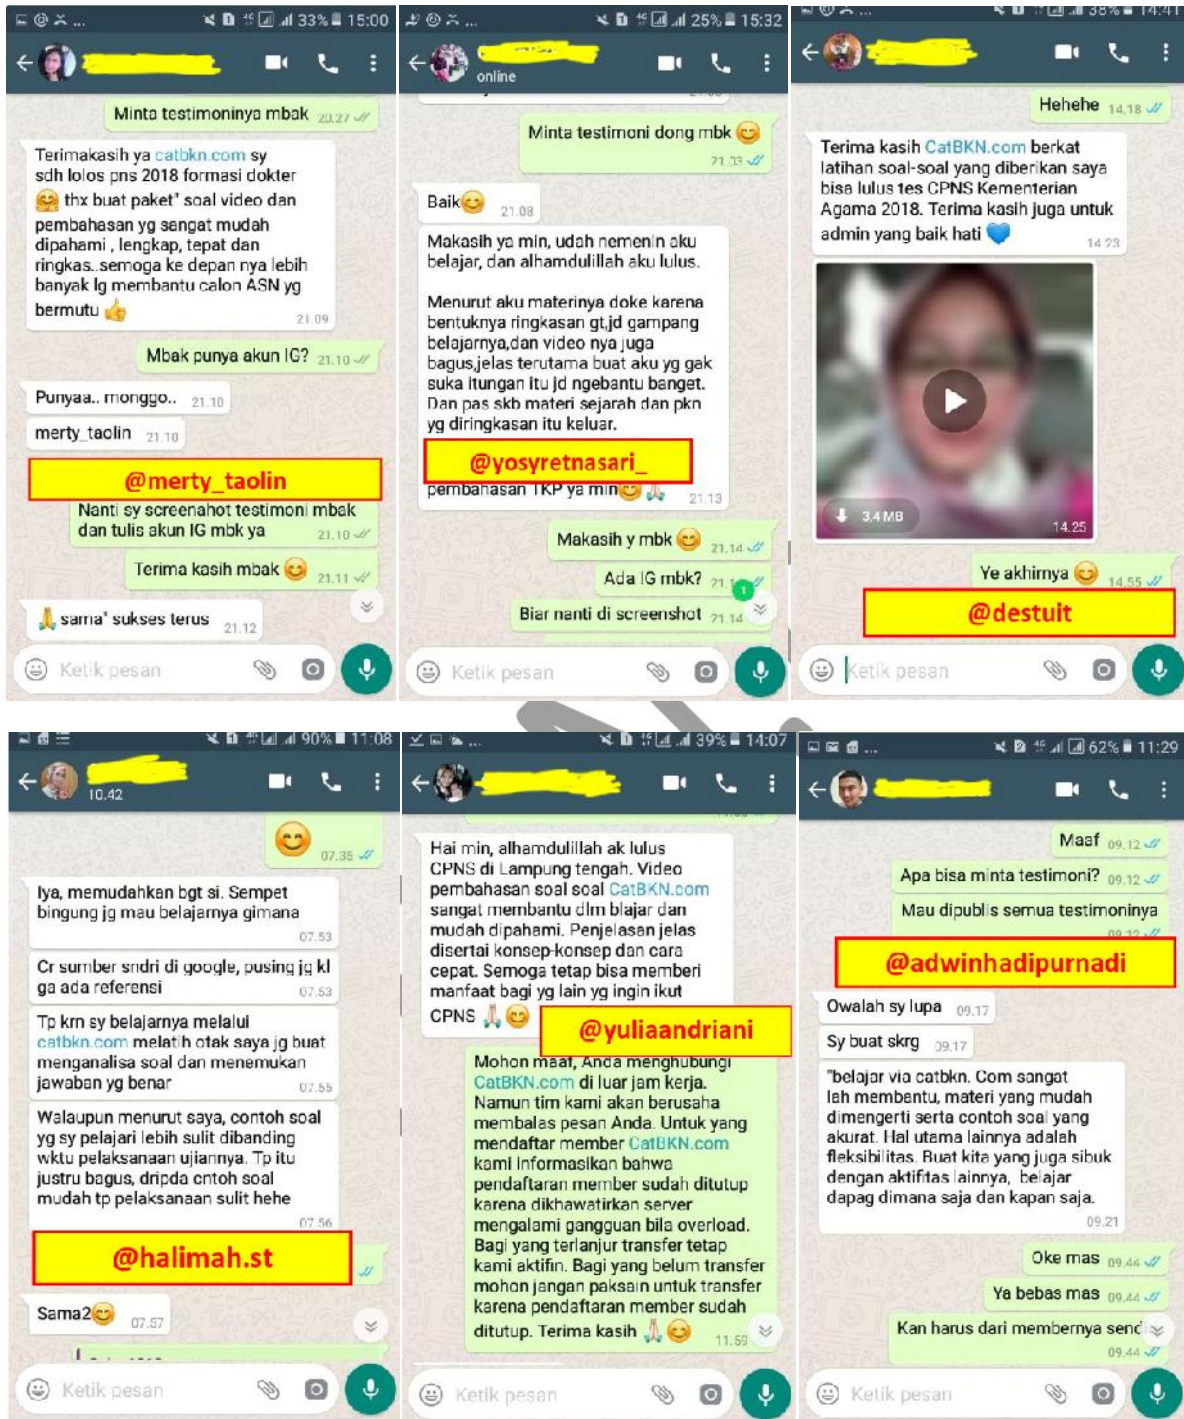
33% 15:00

Minta testimoninya mbak 20.27

Terimakasih ya catbkn.com sy sdh lolos pns 2018 formasi dokter thx buat paket' soal video dan pembahasan yg sangat mudah dipahami , lengkap, tepat dan ringkas..semoga ke depan nya lebih banyak lg membantu calon ASN yg bermutu 21.09

Mbak punya akun IG? 21.10

Punyaa.. monggo.. 21.10

merty_taolin 21.10

@merty_taolin

Nanti sy screenshot testimoni mbak dan tulis akun IG mbk ya 21.10

Terima kasih mbak 21.11

sama' sukses terus 21.12

Ketik pesan

25% 15:32

online

Minta testimoni dong mbk 21.03

Baik 21.08

Makasih ya min, udah nemenin aku belajar, dan alhamdulillah aku lulus.

Menurut aku materinya doke karena bentuknya ringkasan gt,jd gampang belajarnya,dan video nya juga bagus,jelas terutama buat aku yg gak suka itungan itu jd ngebantu banget. Dan pas skb materi sejarah dan pkn yg diringkasan itu keluar.

@yosyretnasari_

pembahasan TKP ya min 21.13

Makasih y mbk 21.14

Ada IG mbk? 21.14

Biar nanti di screenshot 21.14

Ketik pesan

38% 14:41

Hehehe 14.18

Terima kasih CatBKN.com berkat latihan soal-soal yang diberikan saya bisa lulus tes CPNS Kementerian Agama 2018. Terima kasih juga untuk admin yang baik hati 14.23

3.4 MB 14.25

Ye akhirnya 14.55

@destuit

Ketik pesan

90% 11:08

10.42

07.35

Iya, memudahkan bgt si. Sempet bingung jg mau belajarnya gimana 07.53

Cr sumber sndri di google, pusing jg kl ga ada referensi 07.53

Tp krn sy belajarnya melalui catbkn.com melatih otak saya jg buat menganalisa soal dan menemukan jawaban yg benar 07.55

Walaupun menurut saya, contoh soal yg sy pelajari lebih sulit dibanding wktu pelaksanaan ujiannya. Tp itu justru bagus, dripda cntoh soal mudah tp pelaksanaan sulit hehe 07.56

@halimah.st

Sama2 07.57

Ketik pesan

39% 14:07

Hai min, alhamdulillah ak lulus CPNS di Lampung tengah. Video pembahasan soal soal CatBKN.com sangat membantu dlm blajar dan mudah dipahami. Penjelasan jelas disertai konsep-konsep dan cara cepat. Semoga tetap bisa memberi manfaat bagi yg lain yg ingin ikut CPNS

@yuliaandriani

Mohon maaf, Anda menghubungi CatBKN.com di luar jam kerja. Namun tim kami akan berusaha membalas pesan Anda. Untuk yang mendaftar member CatBKN.com kami informasikan bahwa pendaftaran member sudah ditutup karena dikhawatirkan server mengalami gangguan bila overload. Bagi yang terlanjur transfer tetap kami aktifin. Bagi yang belum transfer mohon jangan paksain untuk transfer karena pendaftaran member sudah ditutup. Terima kasih 11.59

Ketik pesan

62% 11:29

Maaf 09.12

Apa bisa minta testimoni? 09.12

Mau dipublis semua testimoninya

@adwinhadipurnadi

Owalah sy lupa 09.17

Sy buat skrg 09.17

"belajar via catbkn. Com sangat lah membantu, materi yang mudah dimengerti serta contoh soal yang akurat. Hal utama lainnya adalah fleksibilitas. Buat kita yang juga sibuk dengan aktifitas lainnya, belajar dapag dimana saja dan kapan saja. 09.21

Oke mas 09.44

Ya bebas mas 09.44

Kan harus dari membernya send 09.44

Ketik pesan